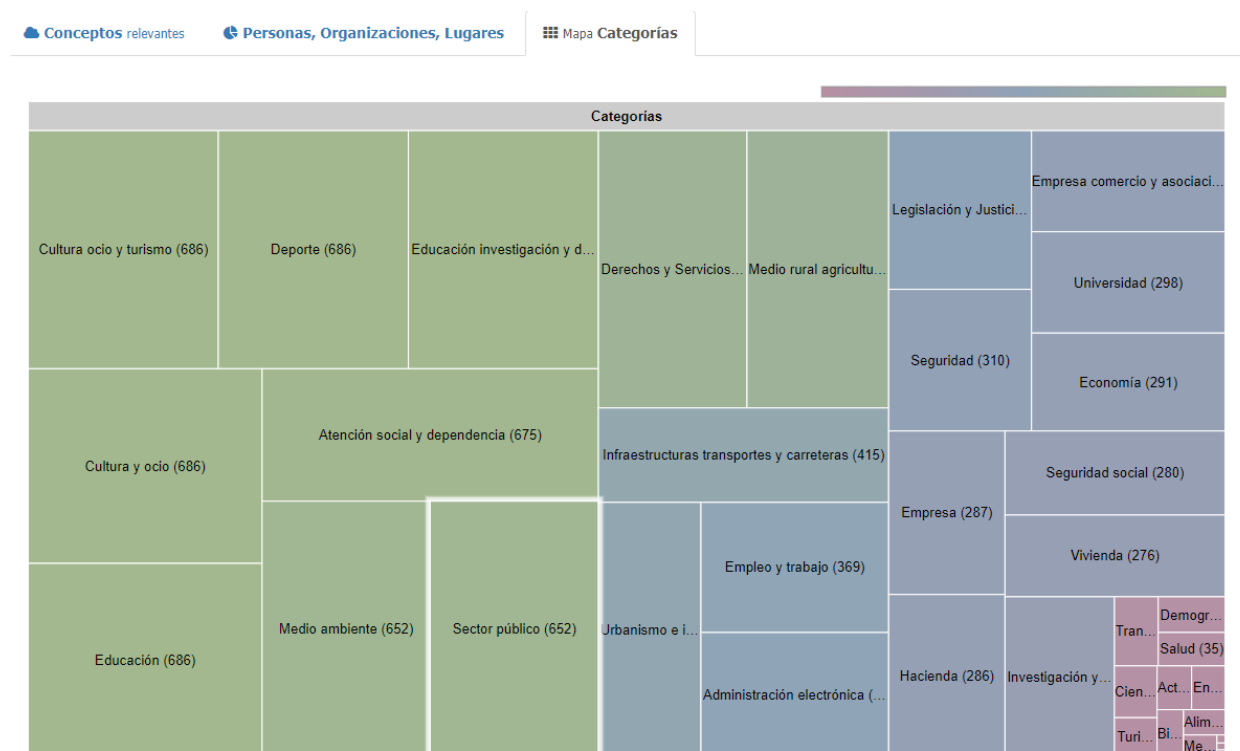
Conceptos relevantes Personas, Organizaciones, Lugares Mapa Categorías

Categorías

Cultura ocio y turismo (686)
Deporte (686)
Educación investigación y d...
Derechos y Servicios...
Medio rural agricultu...
Legislación y Justici...
Empresa comercio y asociaci...
Universidad (298)
Seguridad (310)
Economía (291)
Cultura y ocio (686)
Atención social y dependencia (675)
Infraestructuras transportes y carreteras (415)
Empresa (287)
Seguridad social (280)
Vivienda (276)
Educación (686)
Medio ambiente (652)
Sector público (652)
Urbanismo e i...
Empleo y trabajo (369)
Administración electrónica (...
Hacienda (286)
Investigación y...
Tran...
Demogr...
Salud (35)
Cien...
Act...
En...
Turi...
Bi...
Alim...
Me...